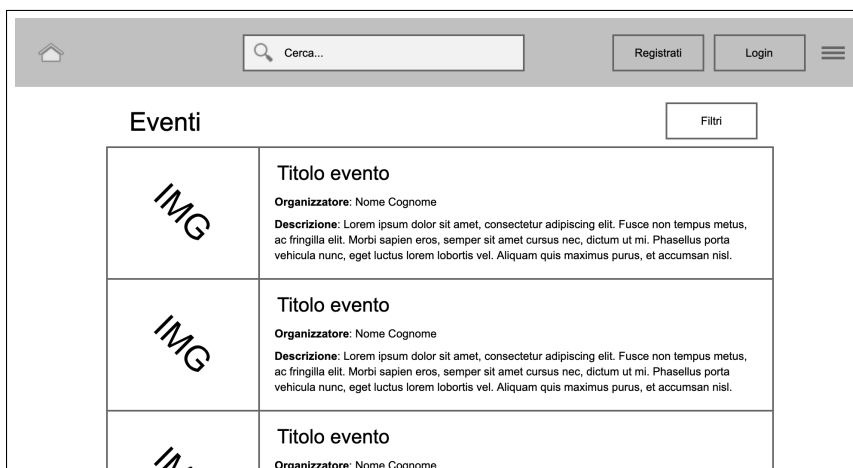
Cerca...

Registrati

Login

Eventi

Filtri

IMG

Titolo evento

**Organizzatore**: Nome Cognome

**Descrizione**: Lorem ipsum dolor sit amet, consectetur adipiscing elit. Fusce non tempus metus, ac fringilla elit. Morbi sapien eros, semper sit amet cursus nec, dictum ut mi. Phasellus porta vehicula nunc, eget luctus lorem lobortis vel. Aliquam quis maximus purus, et accumsan nisl.

IMG

Titolo evento

**Organizzatore**: Nome Cognome

**Descrizione**: Lorem ipsum dolor sit amet, consectetur adipiscing elit. Fusce non tempus metus, ac fringilla elit. Morbi sapien eros, semper sit amet cursus nec, dictum ut mi. Phasellus porta vehicula nunc, eget luctus lorem lobortis vel. Aliquam quis maximus purus, et accumsan nisl.

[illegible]

Titolo evento

**Organizzatore**: Nome Cognome